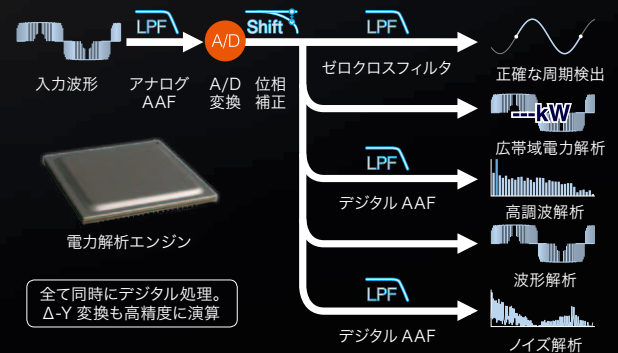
LPF

A/D

Shift

LPF

入力波形

アナログ AAF

A/D 変換

位相 補正

ゼロクロスフィルタ

正確な周期検出

---kW

広帯域電力解析

LPF

デジタル AAF

高調波解析

電力解析エンジン

波形解析

全て同時にデジタル処理。
Δ-Y 変換も高精度に演算

LPF

デジタル AAF

ノイズ解析